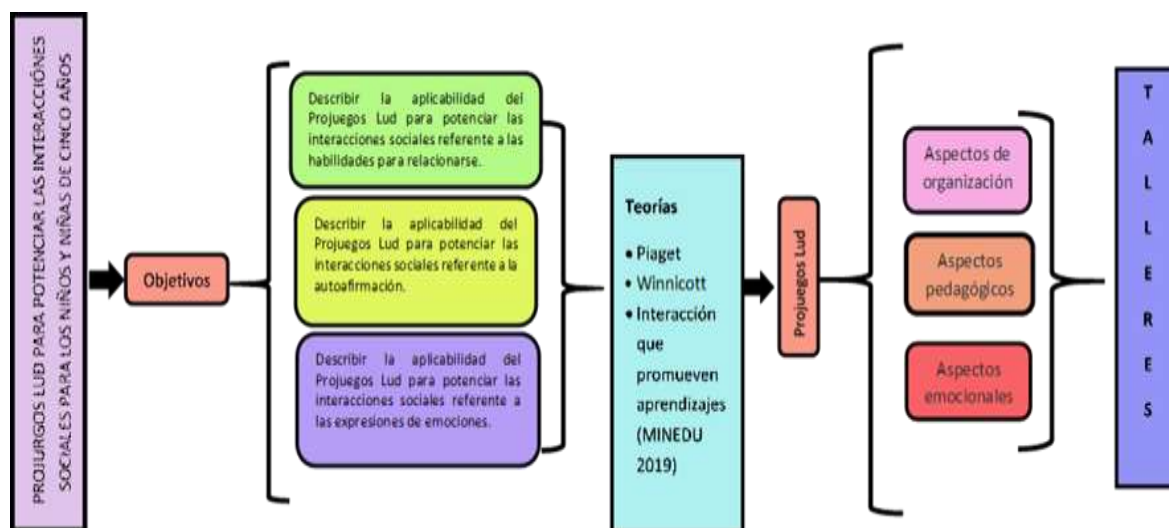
PROJUEGOS LUD PARA POTENCIAR LAS INTERACCIONES SOCIALES PARA LOS NIÑOS Y NIÑAS DE CINCO AÑOS

Objetivos

Describir la aplicabilidad del Projuegos Lud para potenciar las interacciones sociales referente a las habilidades para relacionarse.

Describir la aplicabilidad del Projuegos Lud para potenciar las interacciones sociales referente a la autoafirmación.

Describir la aplicabilidad del Projuegos Lud para potenciar las interacciones sociales referente a las expresiones de emociones.

Teorías

• Piaget
• Winnicott
• Interacción que promueven aprendizajes (MINEDU 2019)

Projuegos Lud

Aspectos de organización

Aspectos pedagógicos

Aspectos emocionales

T A L L E R E S